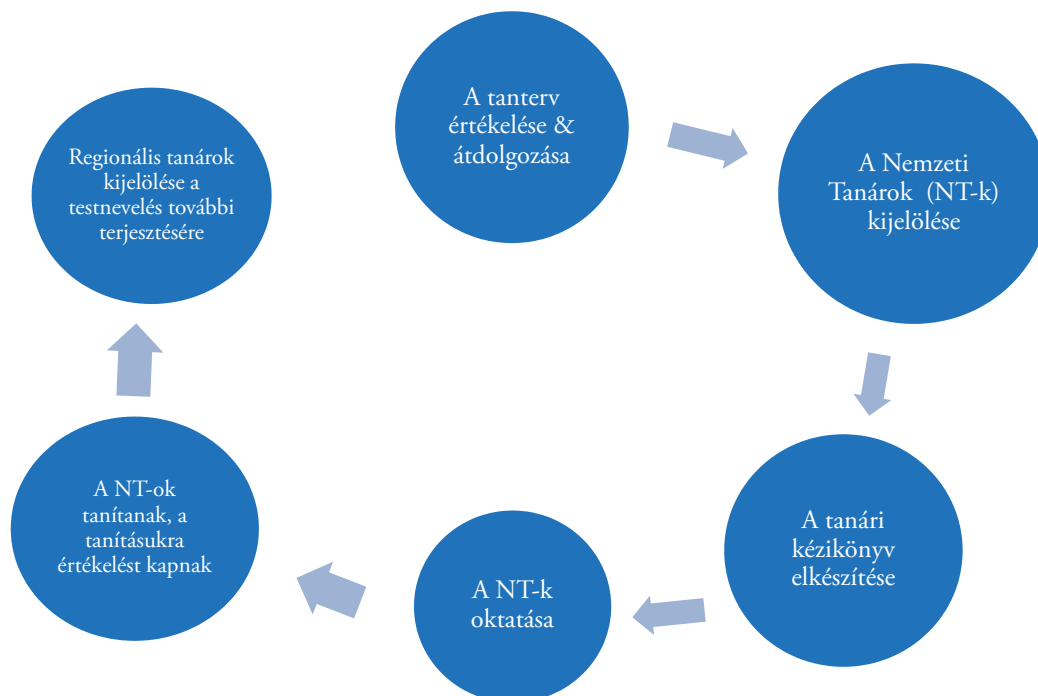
A tanterv értékelése & átdolgozása

A Nemzeti Tanárok (NT-k) kijelölése

A tanári kézikönyv elkészítése

A NT-k oktatása

A NT-ok tanítanak, a tanításukra értékelést kapnak

Regionális tanárok kijelölése a testnevelés további terjesztésére